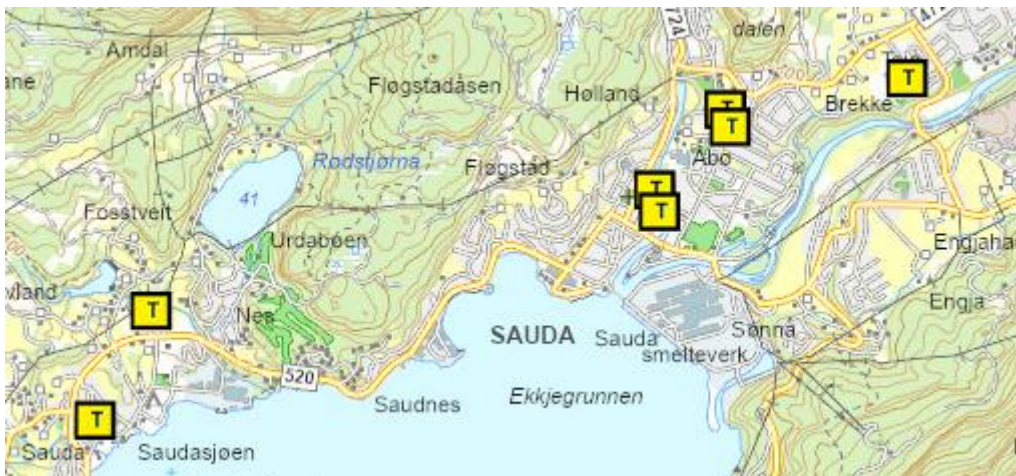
Amdal
ane
Fløgstadåsen
Hølland
dalen
Brekke
T
T
T
Rødstjørna
Åbo
Fløgstad
41
T
T
Foestveit
Urdaboen
Engjaha
vland
T
Engja
Nes
SAUDA
Sauda
Sønna
smelteverk
520
Saudnes
Ekkjegrunnen
T
Sauda
Saudasjoen
T